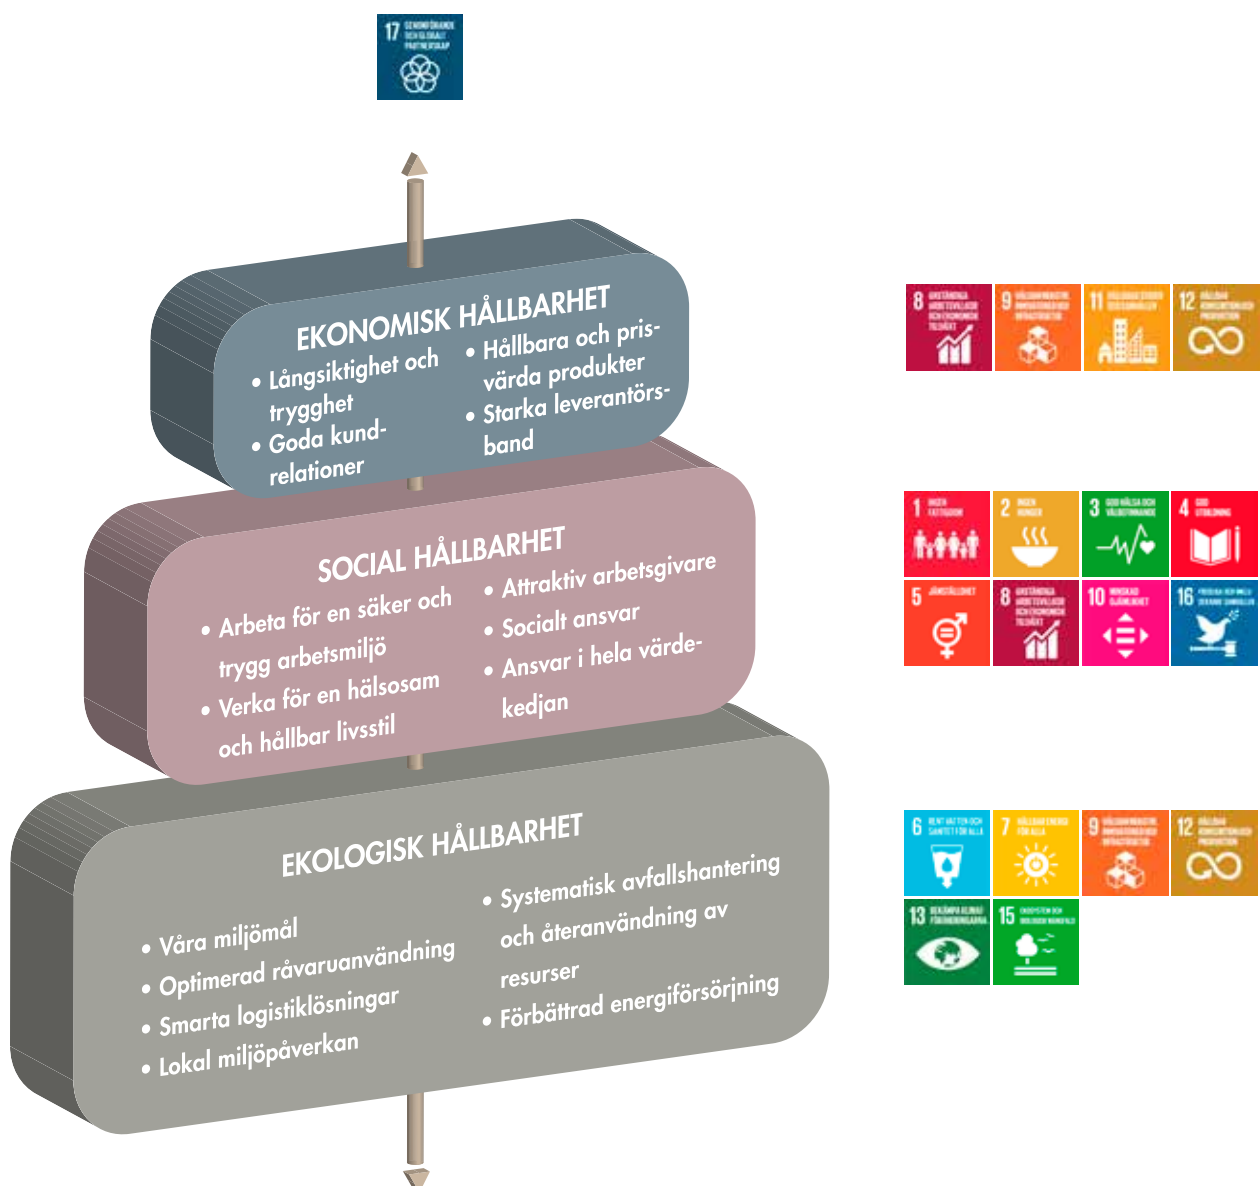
17 GENOMFÖRANDE OCH GLOBALT PARTNERSKAP

EKONOMISK HÅLLBARHET

• Långsiktighet och trygghet
• Goda kundrelationer
• Hållbara och prisvärda produkter
• Starka leverantörsband

8 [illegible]
9 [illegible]
11 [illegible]
12 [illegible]

SOCIAL HÅLLBARHET

• Arbeta för en säker och trygg arbetsmiljö
• Verka för en hälsosam och hållbar livsstil
• Attraktiv arbetsgivare
• Socialt ansvar
• Ansvar i hela värdekedjan

1 INGEN FATTIGDOM
2 INGEN HUNGER
3 GOD HÄLSA OCH VÄLBEFINNANDE
4 GOD UTBILDNING
5 JÄMSTÄLLDHET
8 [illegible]
10 MINSKAD OJÄMLIKHET
16 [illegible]

EKOLOGISK HÅLLBARHET

• Våra miljömål
• Optimerad råvaruanvändning
• Smarta logistiklösningar
• Lokal miljöpåverkan
• Systematisk avfallshantering och återanvändning av resurser
• Förbättrad energiförsörjning

6 RENT VATTEN OCH SANITET FÖR ALLA
7 HÅLLBAR ENERGI FÖR ALLA
9 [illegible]
12 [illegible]
13 BEKÄMPA KLIMATFÖRÄNDRINGARNA
15 EKOSYSTEM OCH BIOLOGISK MÅNGFALD